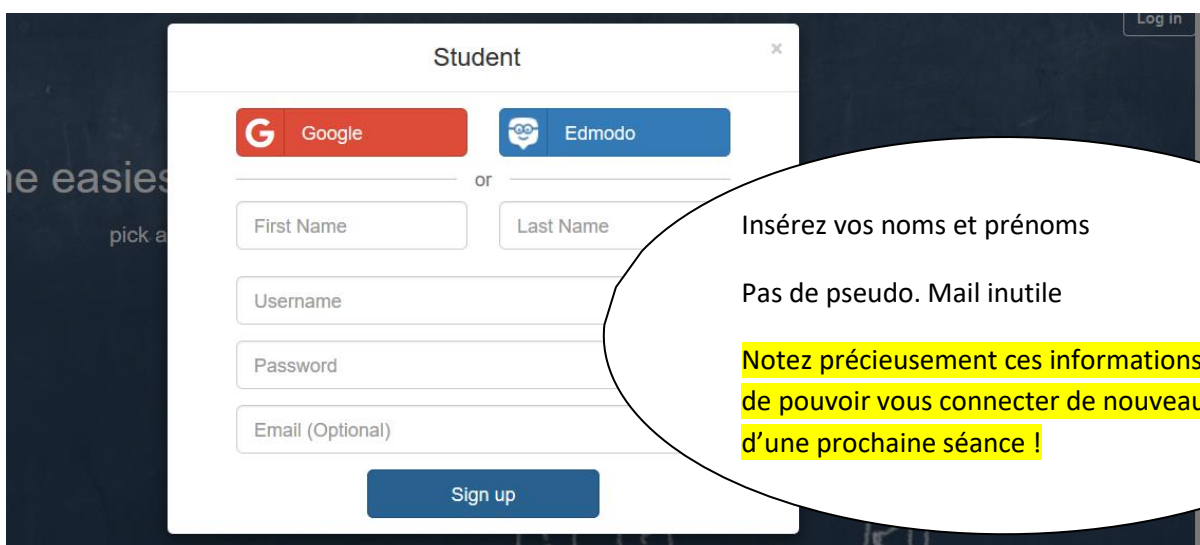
Log in

Student

×

Google

Edmodo

or

First Name

Last Name

Username

Password

Email (Optional)

Sign up

he easies

pick a

Insérez vos noms et prénoms

Pas de pseudo. Mail inutile

Notez précieusement ces informations de pouvoir vous connecter de nouveau d'une prochaine séance !